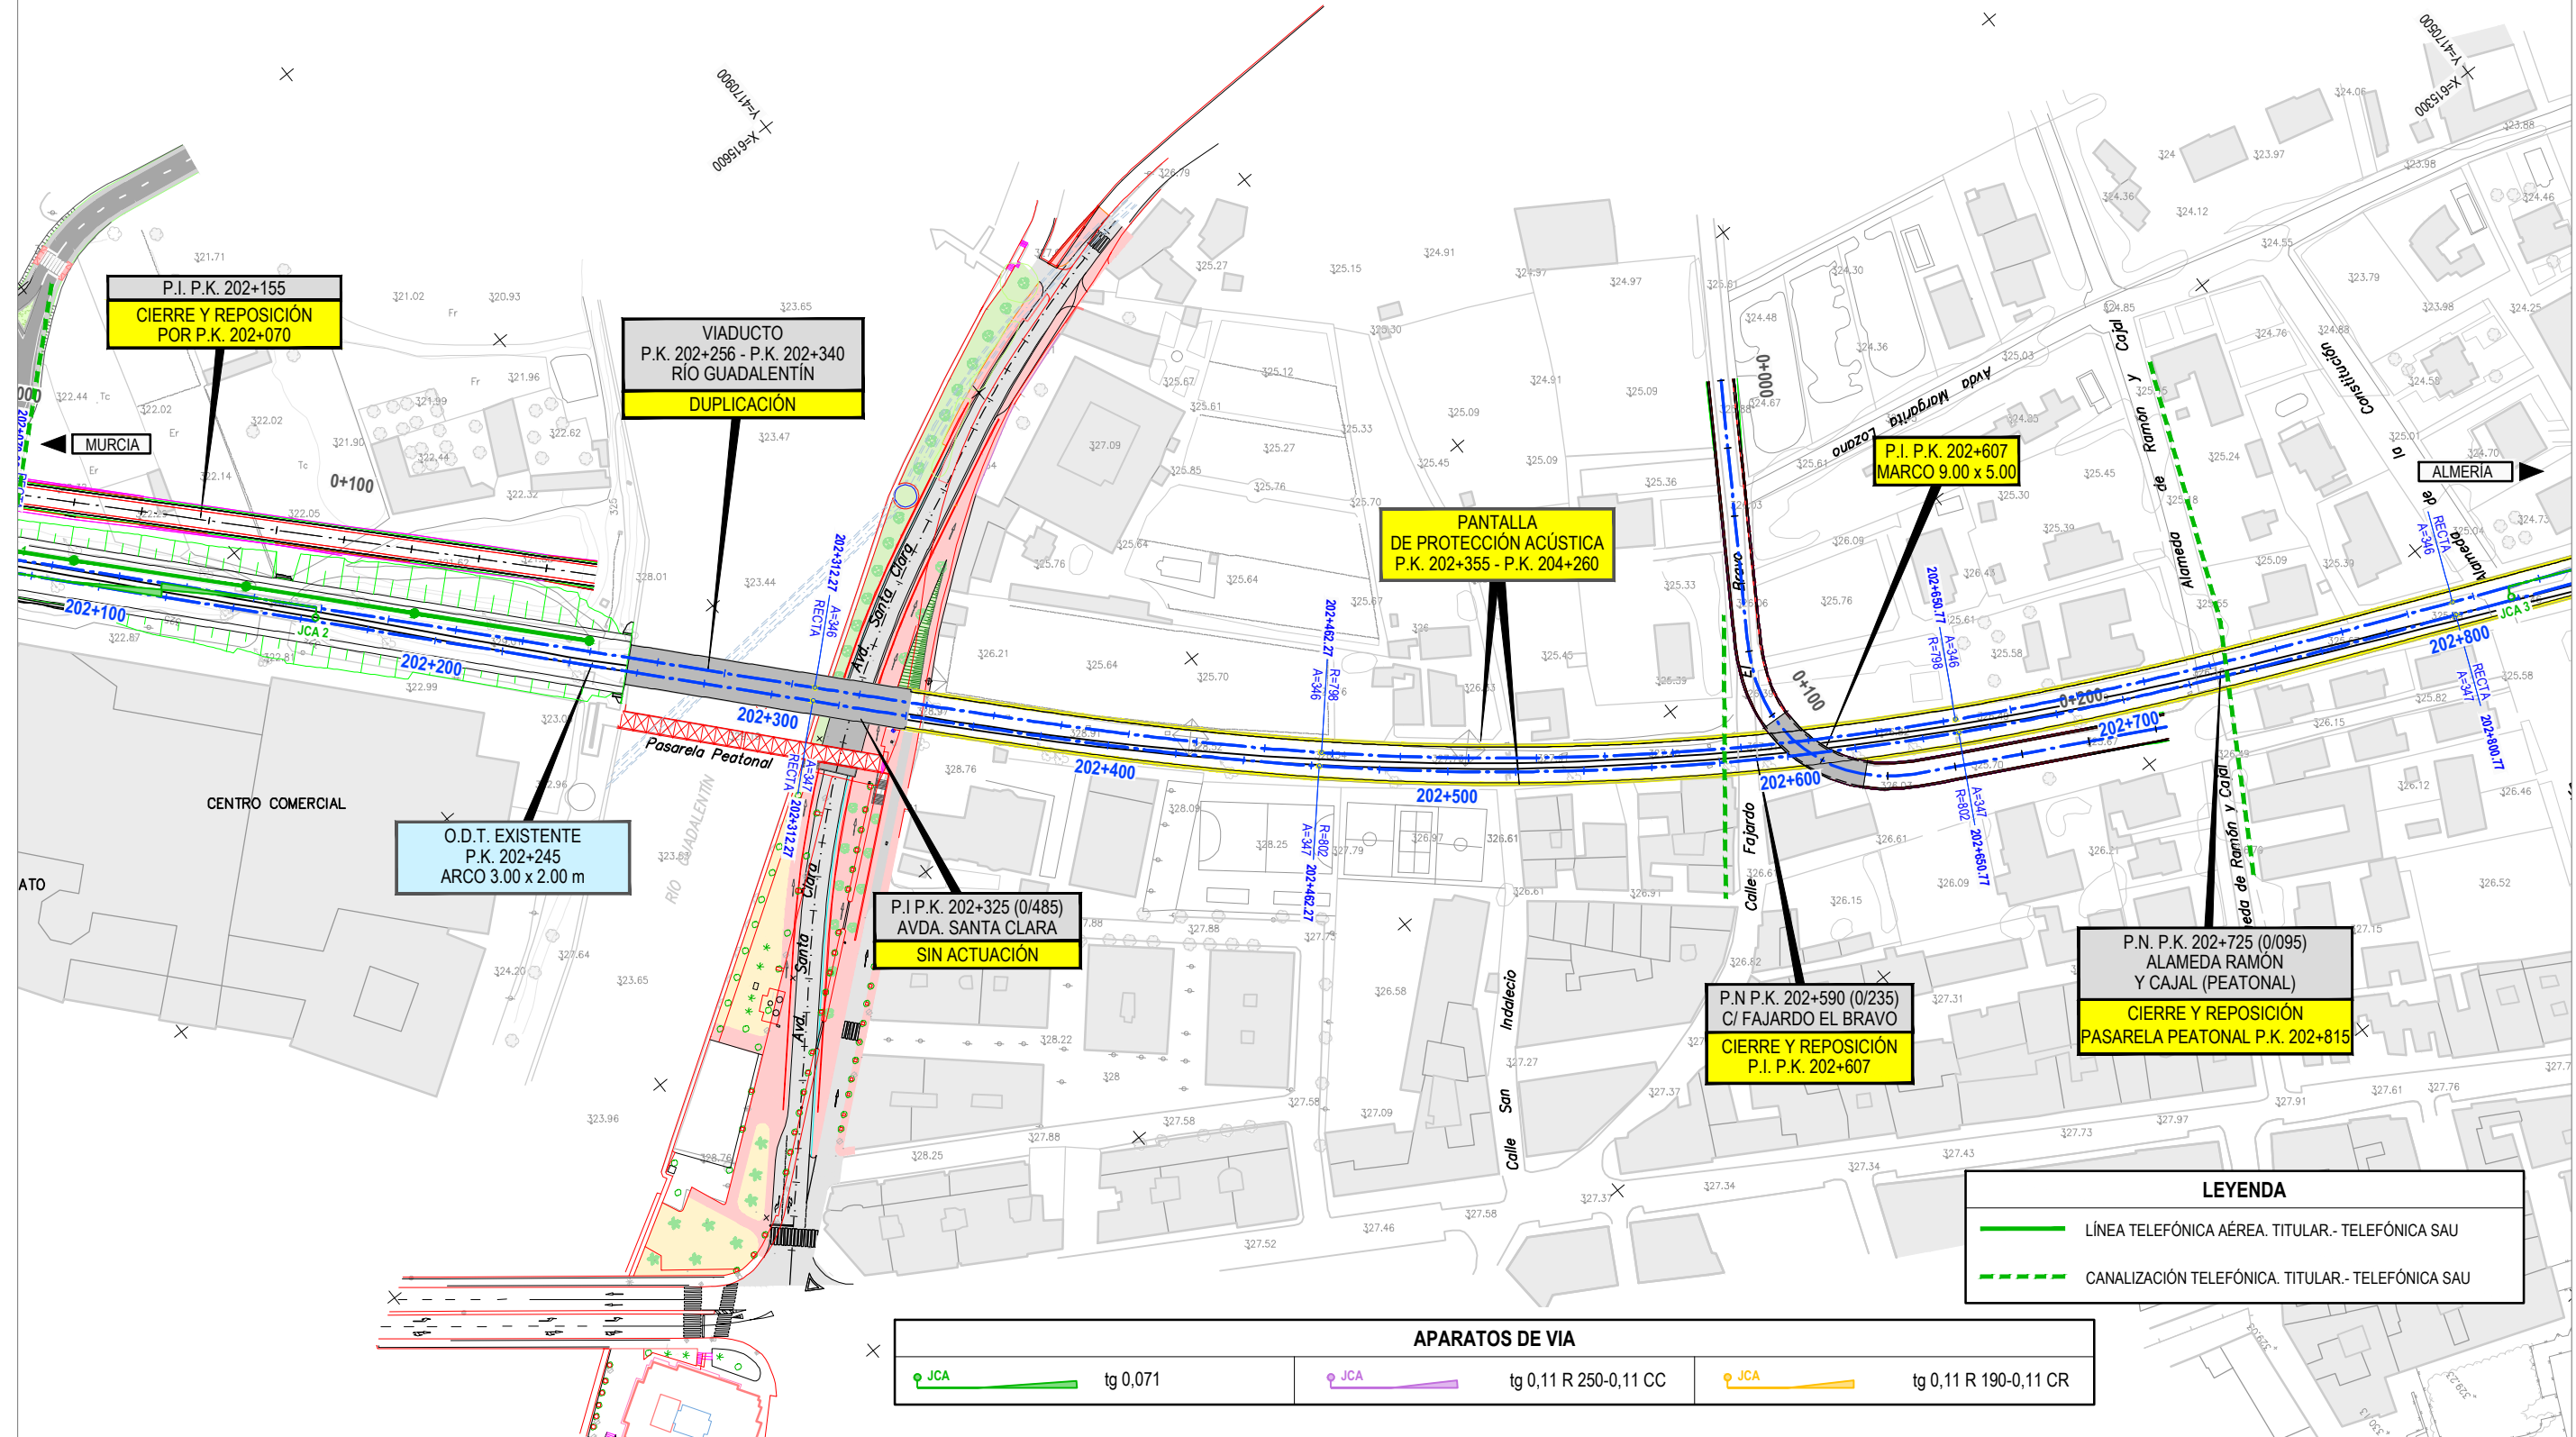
P.I. P.K. 202+155
CIERRE Y REPOSICIÓN POR P.K. 202+070

VIADUCTO
P.K. 202+256 - P.K. 202+340
RÍO GUADALENTÍN
DUPLICACIÓN

MURCIA

0+100

202+100
JCA 2
202+200
202+300
Pasarela Peatonal

CENTRO COMERCIAL

O.D.T. EXISTENTE
P.K. 202+245
ARCO 3.00 x 2.00 m

RÍO GUADALENTÍN

Avda. Santa Clara

202+312,27
A=346
RECTA
A=347

P.I P.K. 202+325 (0/485)
AVDA. SANTA CLARA
SIN ACTUACIÓN

PANTALLA
DE PROTECCIÓN ACÚSTICA
P.K. 202+355 - P.K. 204+260

202+400
202+462,27
R=798
A=346
R=802
A=347
202+500

Calle San Indalecio

P.I. P.K. 202+607
MARCO 9.00 x 5.00

Avda Margarita Lozano

0+000
0+100
0+200
202+600
202+650,77
R=798
A=346
R=802
A=347
202+700
202+800
JCA 3
RECTA
202+800,77

Calle Fajardo El Bravo

Alameda de Ramón y Cajal

Constitución

ALMERÍA

P.N P.K. 202+590 (0/235)
C/ FAJARDO EL BRAVO
CIERRE Y REPOSICIÓN
P.I. P.K. 202+607

P.N. P.K. 202+725 (0/095)
ALAMEDA RAMÓN
Y CAJAL (PEATONAL)
CIERRE Y REPOSICIÓN
PASARELA PEATONAL P.K. 202+815

LEYENDA
LÍNEA TELEFÓNICA AÉREA. TITULAR.- TELEFÓNICA SAU
CANALIZACIÓN TELEFÓNICA. TITULAR.- TELEFÓNICA SAU

APARATOS DE VIA
| JCA tg 0,071 | JCA tg 0,11 R 250-0,11 CC | JCA tg 0,11 R 190-0,11 CR |